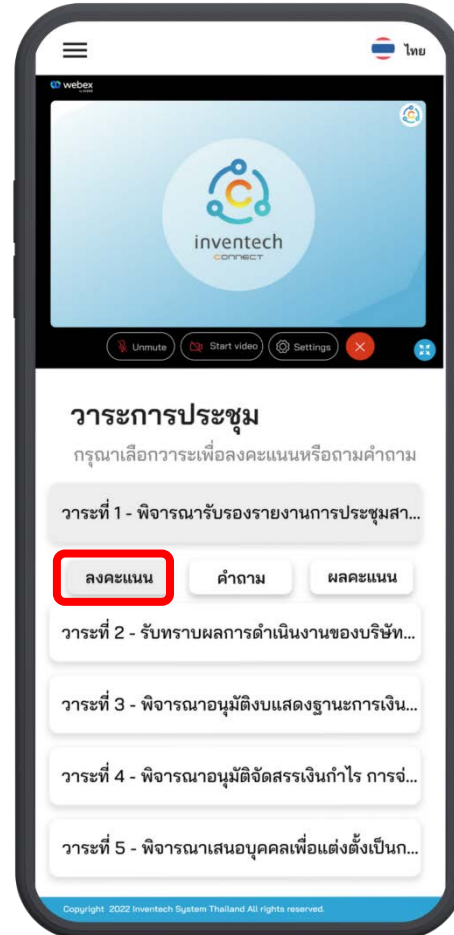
ไทย

webex

inventech
CONNECT

Unmute
Start video
Settings

วาระการประชุม
กรุณาเลือกวาระเพื่อลงคะแนนหรือถามคำถาม

วาระที่ 1 - พิจารณารับรองรายงานการประชุมสา...

ลงคะแนน
คำถาม
ผลคะแนน

วาระที่ 2 - รับทราบผลการดำเนินงานของบริษัท...

วาระที่ 3 - พิจารณาอนุมัติงบแสดงฐานะการเงิน...

วาระที่ 4 - พิจารณาอนุมัติจัดสรรเงินกำไร การจ่...

วาระที่ 5 - พิจารณาเสนอบุคคลเพื่อแต่งตั้งเป็นก...

Copyright 2022 Inventech System Thailand All rights reserved.